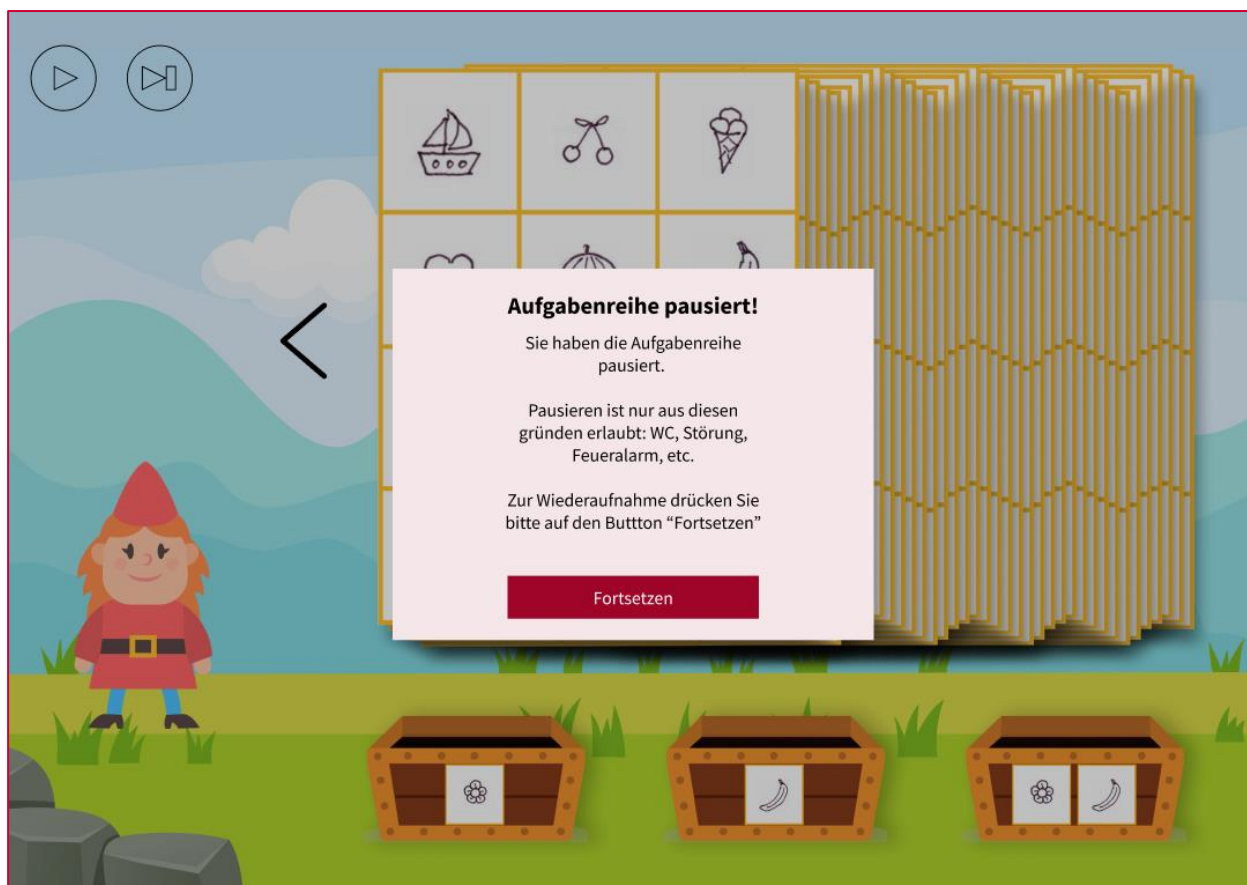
Aufgabenreihe pausiert!

Sie haben die Aufgabenreihe pausiert.

Pausieren ist nur aus diesen gründen erlaubt: WC, Störung, Feueralarm, etc.

Zur Wiederaufnahme drücken Sie bitte auf den Buttton “Fortsetzen”

Fortsetzen